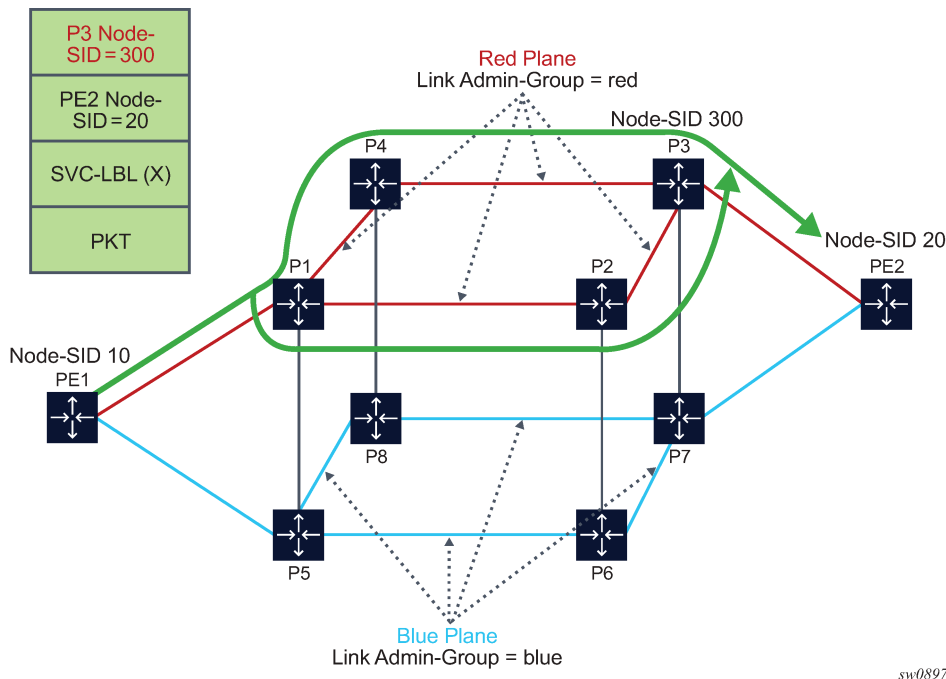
| P3 Node-SID = 300 |
|---|
| PE2 Node-SID = 20 |
| SVC-LBL (X) |
| PKT |

Red Plane
Link Admin-Group = red

Node-SID 300

P4

P3

Node-SID 20

P1

P2

PE2

Node-SID 10

PE1

P8

P7

P5

P6

Blue Plane
Link Admin-Group = blue

sw0897